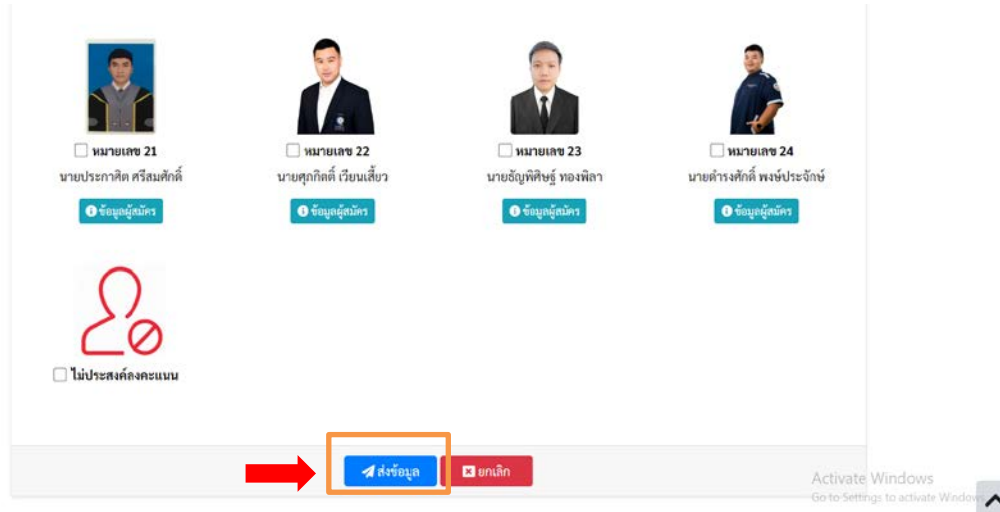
หมายเลข 21
นายประกาศิต ศรีสมศักดิ์
ข้อมูลผู้สมัคร

หมายเลข 22
นายศุภกิตติ์ เวียนเสี้ยว
ข้อมูลผู้สมัคร

หมายเลข 23
นายธัญพิศิษฐ์ ทองพิลา
ข้อมูลผู้สมัคร

หมายเลข 24
นายดำรงศักดิ์ พงษ์ประจักษ์
ข้อมูลผู้สมัคร

ไม่ประสงค์ลงคะแนน

ส่งข้อมูล
ยกเลิก

Activate Windows
Go to Settings to activate Windows